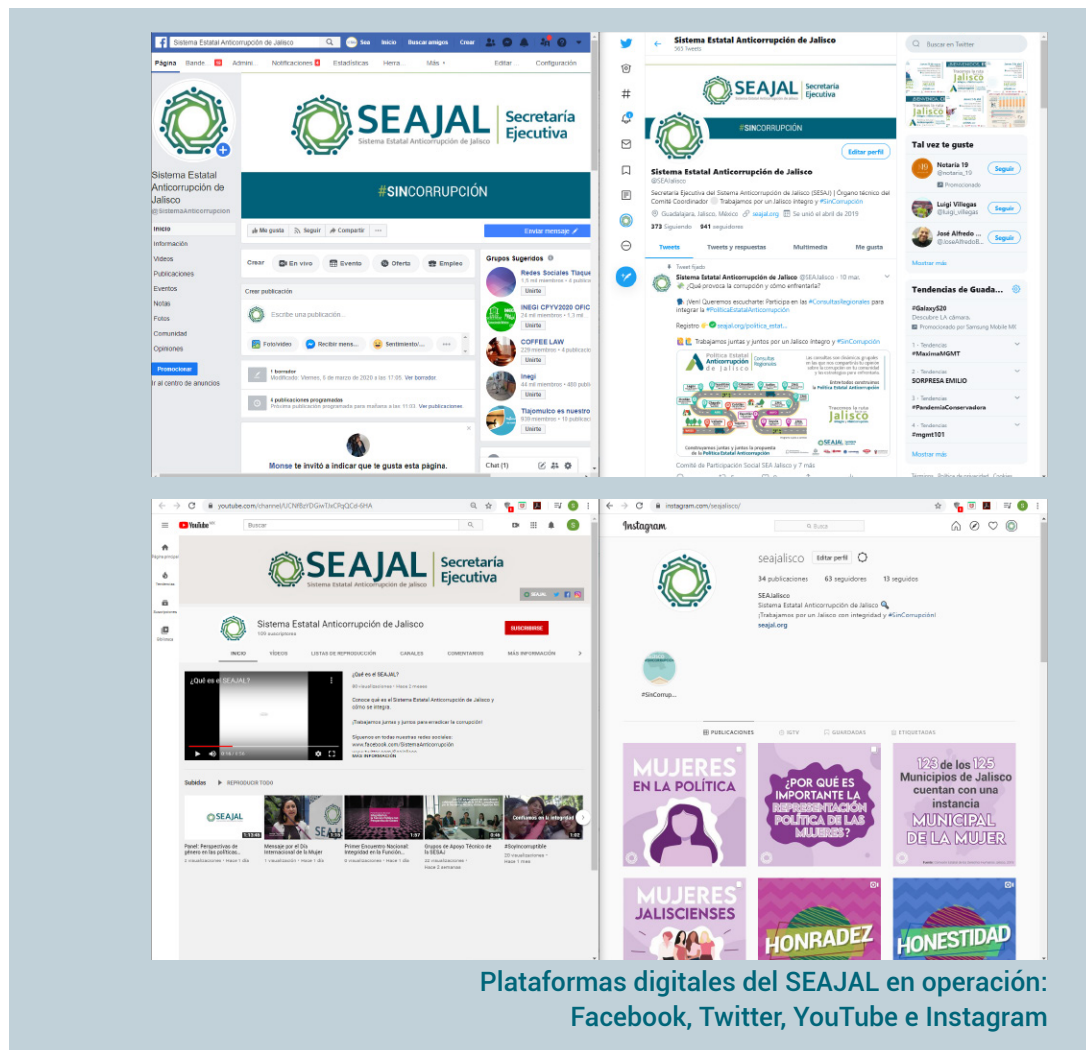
Sistema Estatal Anticorrupción de Jalisco

Sea Inicio Buscar amigos Crear

Página Bandeja Administrar Notificaciones Estadísticas Herramientas Más Editar Configuración

Sistema Estatal Anticorrupción de Jalisco
@SistemaAnticorrupcion

Inicio
Información
Videos
Publicaciones
Eventos
Notas
Fotos
Comunidad
Opiniones

Promocionar
Ir al centro de anuncios

SEAJAL Secretaría Ejecutiva
Sistema Estatal Anticorrupción de Jalisco

#SINCORRUPCIÓN

Me gusta Seguir Compartir

Enviar mensaje

Crear En vivo Evento Oferta Empleo

Crear publicación

Escribe una publicación...

Foto/video Recibir mensajes Sentimiento/...

1 borrador
Modificado: Viernes, 6 de marzo de 2020 a las 17:05. Ver borrador

4 publicaciones programadas
Próxima publicación programada para mañana a las 11:03. Ver publicaciones

Monse te invitó a indicar que te gusta esta página.

Grupos Sugeridos

Redes Sociales Tlaque
1,5 mil miembros

Unirte

INEGI CPYV2020 OFIC
24 mil miembros

Unirte

COFFEE LAW
229 miembros

Unirte

Inegi
44 mil miembros

Unirte

Tlajomulco es nuestro
839 miembros

Unirte

Chat (1)

Sistema Estatal Anticorrupción de Jalisco
365 Tweets

Buscar en Twitter

SEAJAL Secretaría Ejecutiva
Sistema Estatal Anticorrupción de Jalisco

#SINCORRUPCIÓN

Editar perfil

Sistema Estatal Anticorrupción de Jalisco
@SEAJalisco

Secretaría Ejecutiva del Sistema Anticorrupción de Jalisco (SESAJ) | Órgano técnico del Comité Coordinador Trabajamos por un Jalisco íntegro y #SinCorrupción

Guadalajara, Jalisco, México seajal.org Se unió el abril de 2019

373 Siguiendo 941 seguidores

Tweets Tweets y respuestas Multimedia Me gusta

Tweet fijado
Sistema Estatal Anticorrupción de Jalisco @SEAJalisco · 10 mar.
¿Qué provoca la corrupción y cómo enfrentarla?

¡Ven! Queremos escucharte: Participa en las #ConsultasRegionales para integrar la #PolíticaEstatalAnticorrupción

Registro seajal.org/politica_estat...

Trabajemos juntas y juntos por un Jalisco íntegro y #SinCorrupción

Política Estatal Anticorrupción de Jalisco
Consultas Regionales

Comité de Participación Social SEA Jalisco y 7 más

Tal vez te guste

Notaría 19
@notaria_19
Promocionado
Seguir

Luigi Villegas
@luigi_villegas
Seguir

José Alfredo ...
@JoseAlfredoB...
Seguir

Mostrar más

Tendencias de Guada...

#GalaxyS20
Descubre LA cámara.
Promocionado por Samsung Mobile MX

1 · Tendencias
#MaximaMGMT

2 · Tendencias
SORPRESA EMILIO

3 · Tendencias
#PandemiaConservadora

4 · Tendencias
#mgmt101

Mostrar más

youtube.com/channel/UCNfBzYDGwTlxCRqQCd-8HA

YouTube MX

Buscar

Principal
Tendencias
Suscripciones
Biblioteca

SEAJAL Secretaría Ejecutiva
Sistema Estatal Anticorrupción de Jalisco

Sistema Estatal Anticorrupción de Jalisco
109 suscriptores

SUSCRIBIRSE

INICIO VIDEOS LISTAS DE REPRODUCCIÓN CANALES COMENTARIOS MÁS INFORMACIÓN

¿Qué es el SEAJAL?

¿Qué es el SEAJAL?
80 visualizaciones · Hace 1 mes

Conoce qué es el Sistema Estatal Anticorrupción de Jalisco y cómo se integra.

¡Trabajemos juntas y juntos para erradicar la corrupción!

Síguenos en todas nuestras redes sociales:
www.facebook.com/SistemaAnticorrupcion

MÁS INFORMACIÓN

Subidos REPRODUCIR TODO

Panel: Perspectivas de género en las políticas...
Mensaje por el Día Internacional de la Mujer
Primer Encuentro Nacional: Integridad en la Función...
Grupos de Apoyo Técnico de la SESAJ
#Soyincorruptible

instagram.com/seajalisco/

Instagram

Busca

seajalisco Editar perfil

34 publicaciones 63 seguidores 13 seguidos

SEAJalisco
Sistema Estatal Anticorrupción de Jalisco
¡Trabajamos por un Jalisco con integridad y #SinCorrupción!
seajal.org

#SinCorrup...

PUBLICACIONES IGTV GUARDADAS ETIQUETADAS

MUJERES EN LA POLÍTICA

¿POR QUÉ ES IMPORTANTE LA REPRESENTACIÓN POLÍTICA DE LAS MUJERES?

123 de los 125 Municipios de Jalisco cuentan con una instancia MUNICIPAL DE LA MUJER

MUJERES JALISCIENSES

HONRADEZ

HONESTIDAD

Plataformas digitales del SEAJAL en operación: Facebook, Twitter, YouTube e Instagram